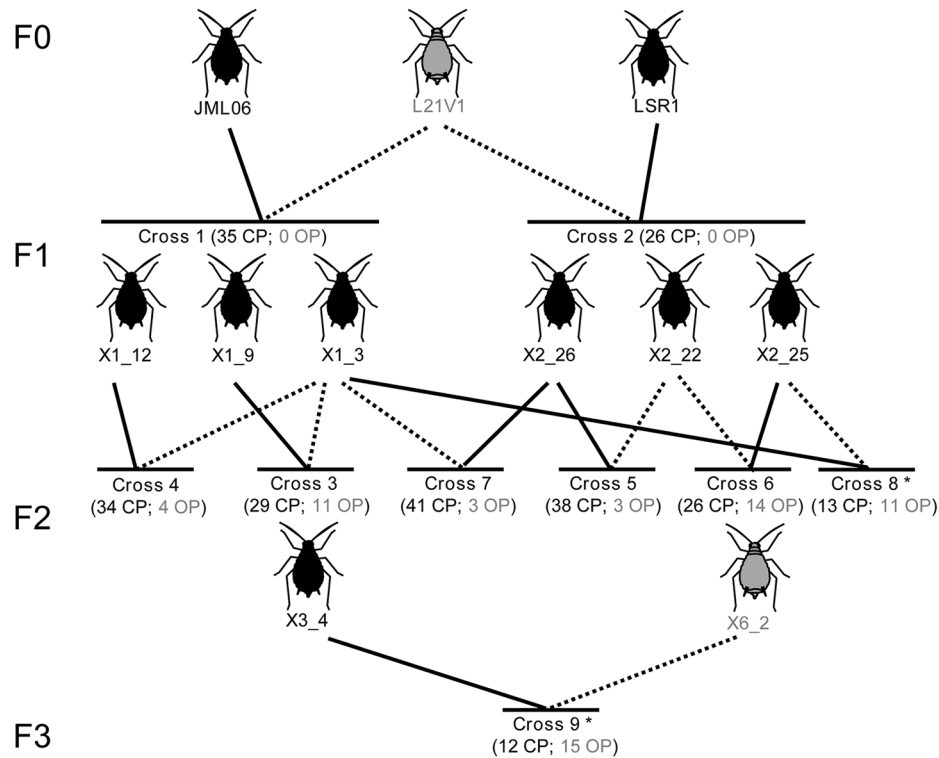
F0

JML06

L21V1

LSR1

Cross 1 (35 CP; 0 OP)

Cross 2 (26 CP; 0 OP)

F1

X1_12

X1_9

X1_3

X2_26

X2_22

X2_25

Cross 4 (34 CP; 4 OP)

Cross 3 (29 CP; 11 OP)

Cross 7 (41 CP; 3 OP)

Cross 5 (38 CP; 3 OP)

Cross 6 (26 CP; 14 OP)

Cross 8 * (13 CP; 11 OP)

F2

X3_4

X6_2

F3

Cross 9 * (12 CP; 15 OP)